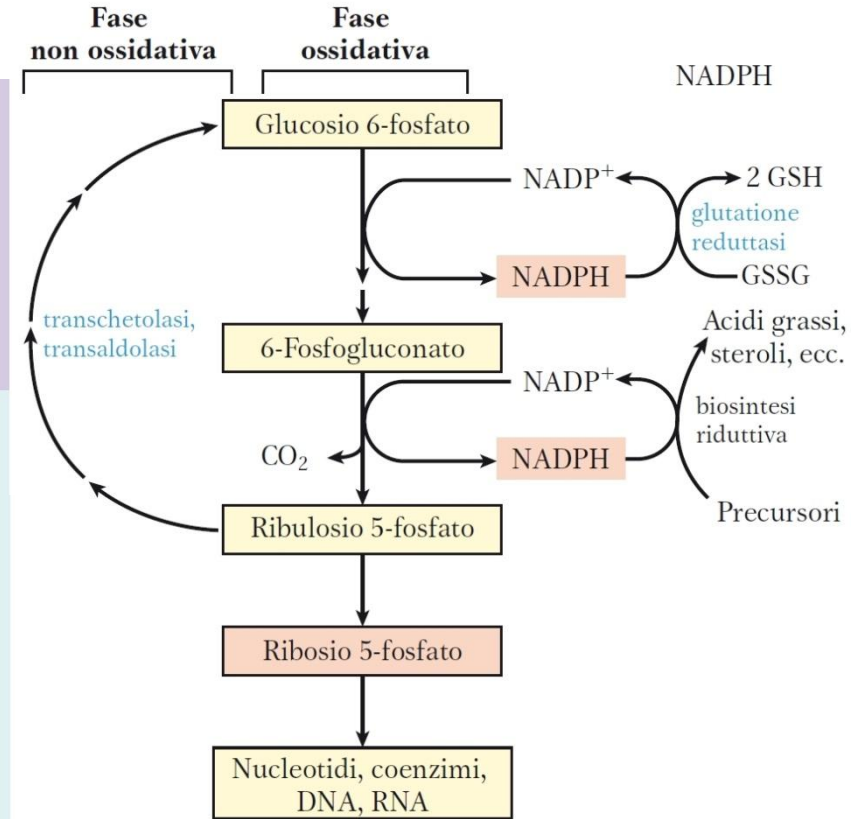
Fase non ossidativa

Fase ossidativa

NADPH

Glucosio 6-fosfato

$NADP^+$

2 GSH

glutatione reduttasi

NADPH

GSSG

transchetolasi, transaldolasi

6-Fosfogluconato

Acidi grassi, steroli, ecc.

$NADP^+$

biosintesi riduttiva

$CO_2$

NADPH

Precursori

Ribulosio 5-fosfato

Ribosio 5-fosfato

Nucleotidi, coenzimi, DNA, RNA